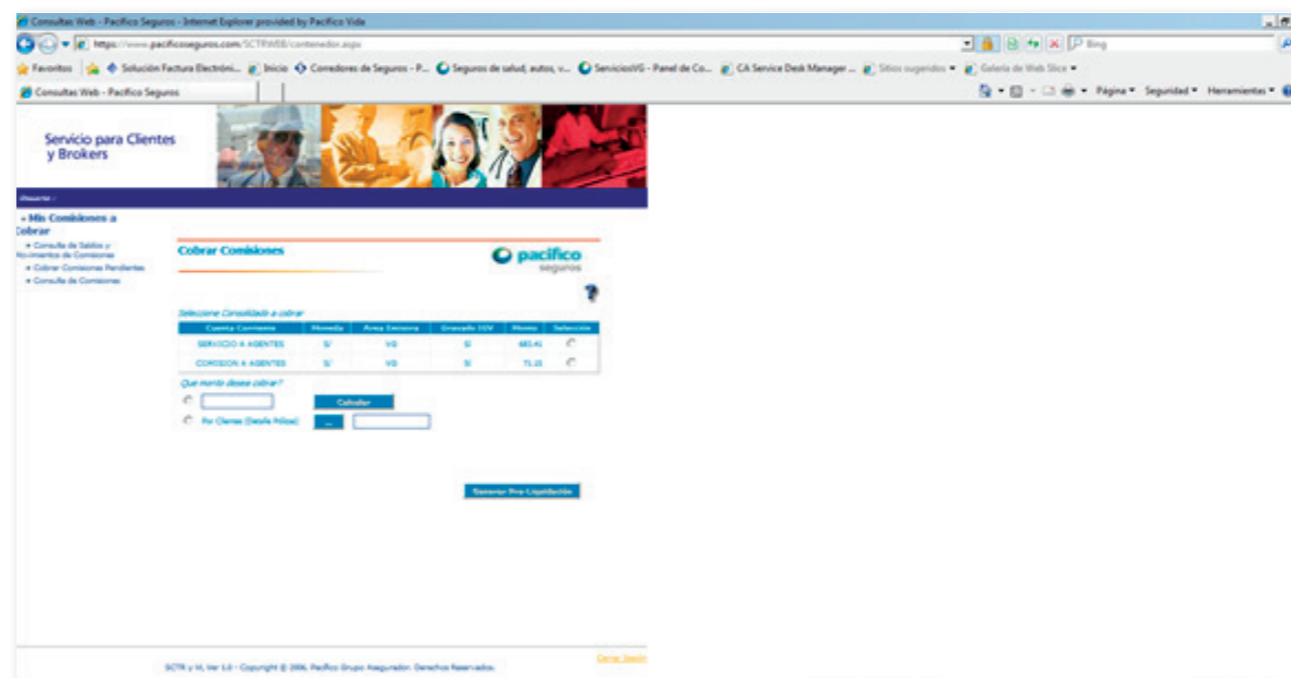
Consultas Web - Pacifico Seguros - Internet Explorer provided by Pacifico Vida

https://www.pacificoseguros.com/SCTRWEB/contenedor.aspx

Bing

Favoritos | Solución Factura Electróni... | Inicio | Corredores de Seguros - P... | Seguros de salud, autos, v... | ServiciosVG - Panel de Co... | CA Service Desk Manager ... | Sitios sugeridos | Galería de Web Slice

Consultas Web - Pacifico Seguros

Página | Seguridad | Herramientas

Servicio para Clientes y Brokers

Usuario :

» Mis Comisiones a Cobrar

» Consulta de Saldos y Movimientos de Comisiones
» Cobrar Comisiones Pendientes
» Consulta de Comisiones

Cobrar Comisiones

pacifico seguros

Seleccione Consolidado a cobrar

| Cuenta Corriente | Moneda | Area Emisora | Gravado IGV | Monto | Selección |
|---|---|---|---|---|---|
| SERVICIO A AGENTES | S/ | VG | SI | 683.41 | |
| COMISION A AGENTES | S/ | VG | SI | 71.25 | |

Que monto desea cobrar?

Calcular

Por Clientes (Detalle Pólizas) ...

Generar Pre-Liquidación

Cerrar Sesión

SCTR y VL Ver 1.0 - Copyright © 2006. Pacifico Grupo Asegurador. Derechos Reservados.